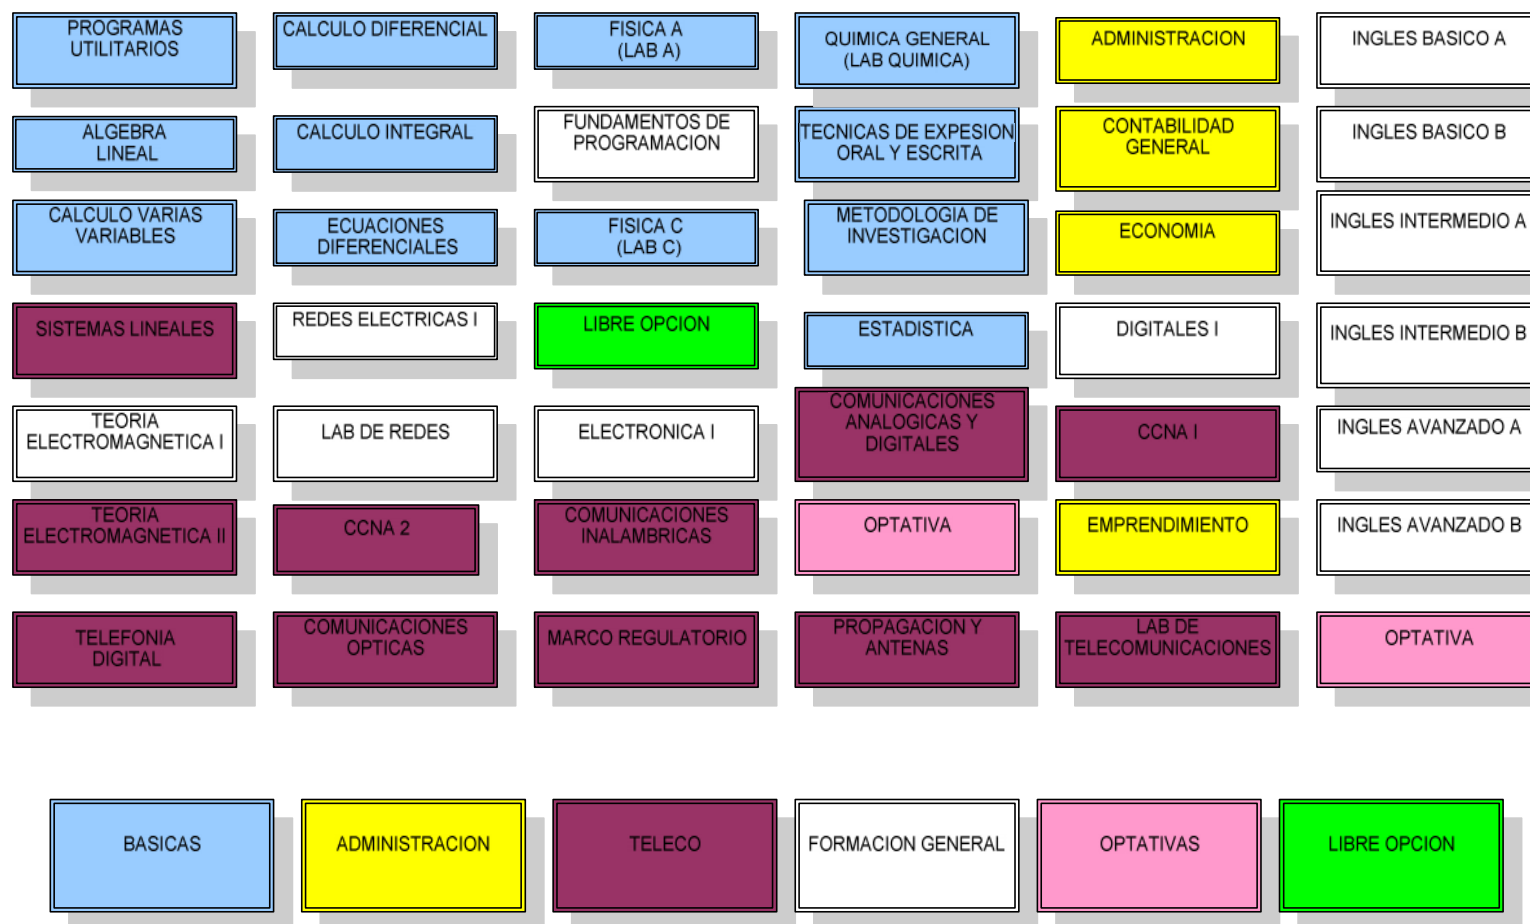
PROGRAMAS UTILITARIOS

CALCULO DIFERENCIAL

FISICA A (LAB A)

QUIMICA GENERAL (LAB QUIMICA)

ADMINISTRACION

INGLES BASICO A

ALGEBRA LINEAL

CALCULO INTEGRAL

FUNDAMENTOS DE PROGRAMACION

TECNICAS DE EXPESION ORAL Y ESCRITA

CONTABILIDAD GENERAL

INGLES BASICO B

CALCULO VARIAS VARIABLES

ECUACIONES DIFERENCIALES

FISICA C (LAB C)

METODOLOGIA DE INVESTIGACION

ECONOMIA

INGLES INTERMEDIO A

SISTEMAS LINEALES

REDES ELECTRICAS I

LIBRE OPCION

ESTADISTICA

DIGITALES I

INGLES INTERMEDIO B

TEORIA ELECTROMAGNETICA I

LAB DE REDES

ELECTRONICA I

COMUNICACIONES ANALOGICAS Y DIGITALES

CCNA I

INGLES AVANZADO A

TEORIA ELECTROMAGNETICA II

CCNA 2

COMUNICACIONES INALAMBRICAS

OPTATIVA

EMPRENDIMIENTO

INGLES AVANZADO B

TELEFONIA DIGITAL

COMUNICACIONES OPTICAS

MARCO REGULATORIO

PROPAGACION Y ANTENAS

LAB DE TELECOMUNICACIONES

OPTATIVA

BASICAS

ADMINISTRACION

TELECO

FORMACION GENERAL

OPTATIVAS

LIBRE OPCION